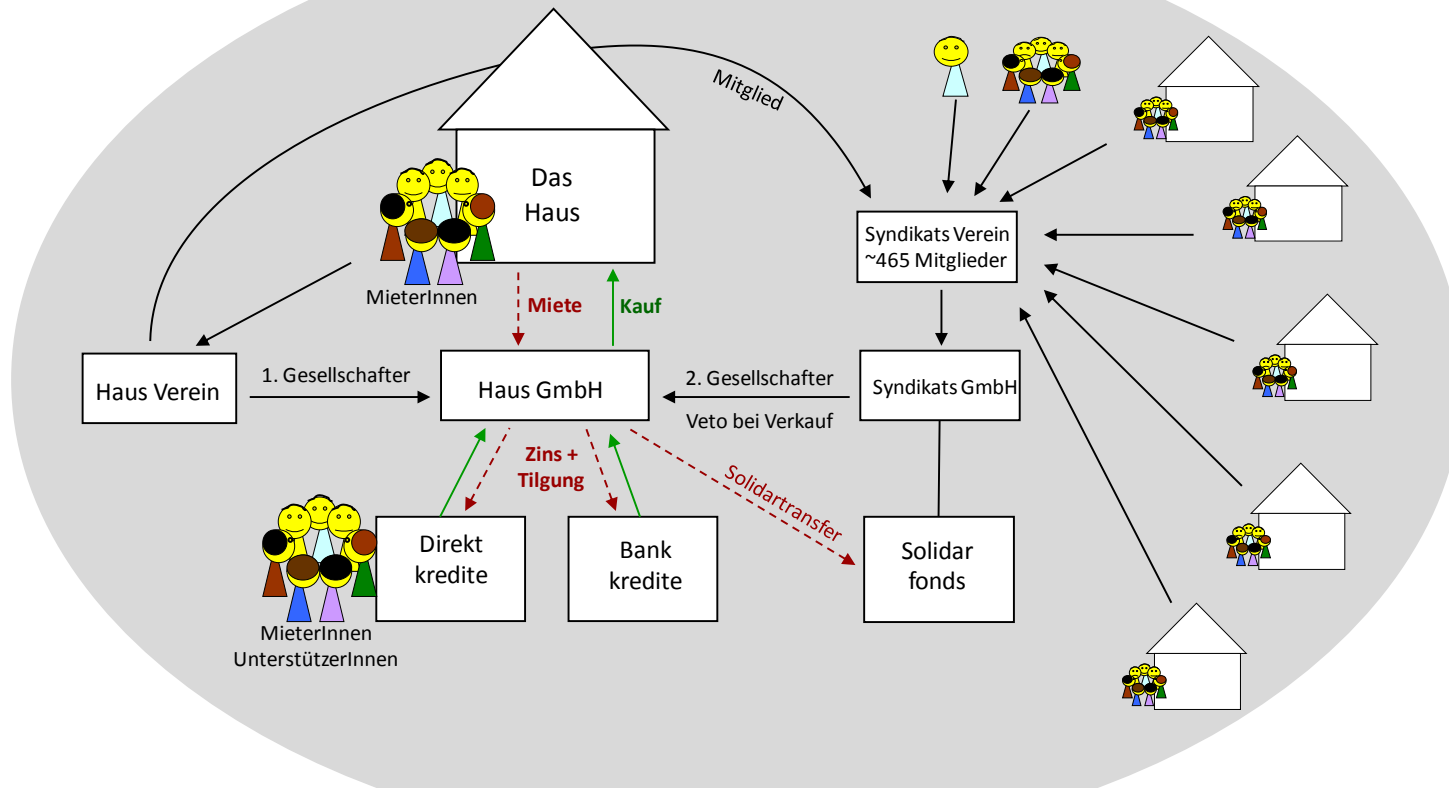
Mitglied

Das Haus

MieterInnen

Miete

Kauf

Syndikats Verein ~465 Mitglieder

Haus Verein

1. Gesellschafter

Haus GmbH

2. Gesellschafter

Veto bei Verkauf

Syndikats GmbH

Zins + Tilgung

Solidartransfer

Direkt kredite

Bank kredite

Solidar fonds

MieterInnen UnterstützerInnen